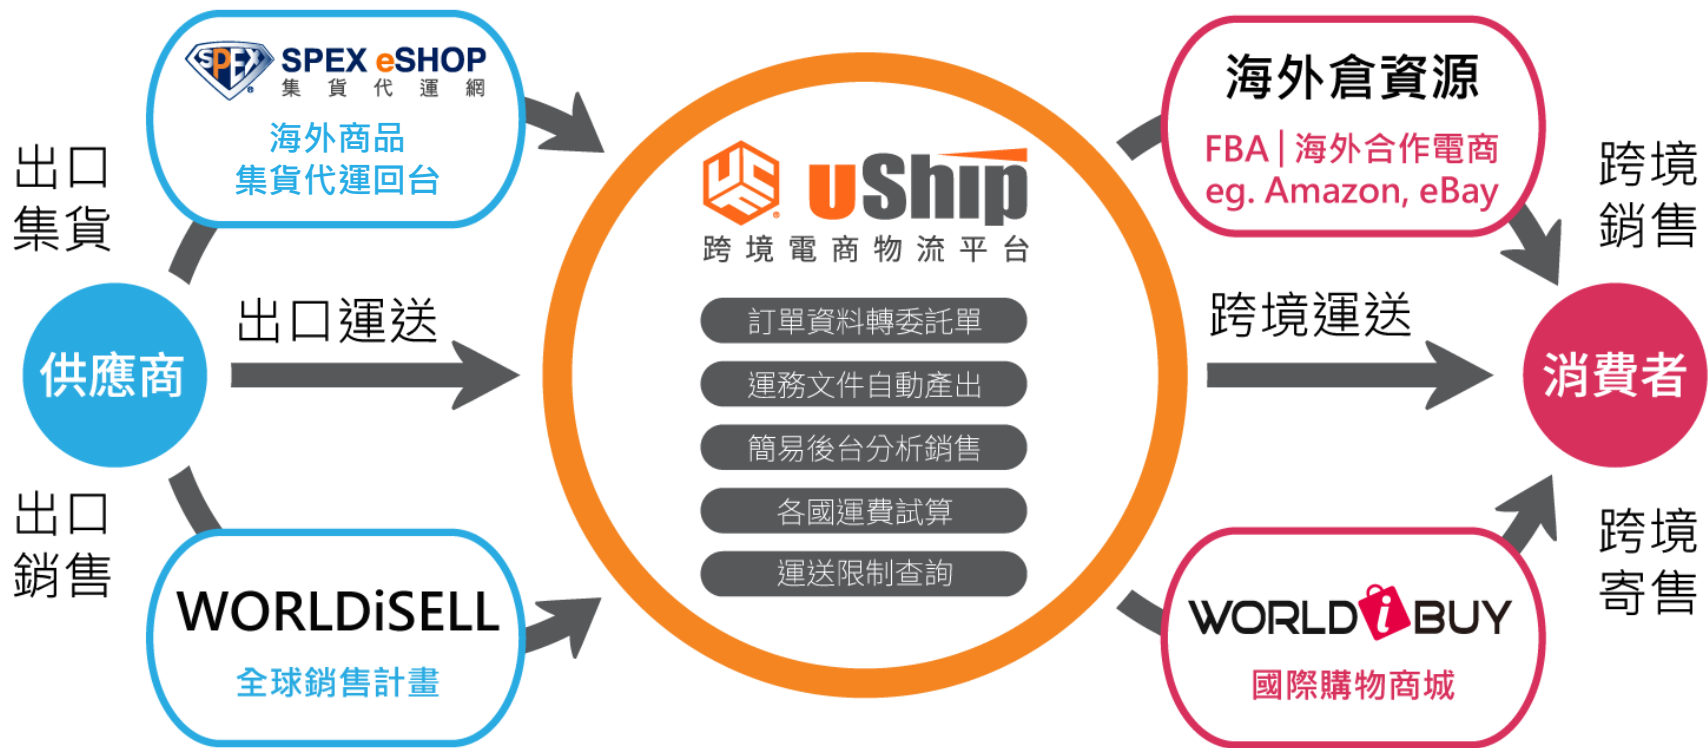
SPEX eSHOP
集貨代運網
海外商品
集貨代運回台

出口
集貨

供應商

出口運送

出口
銷售

WORLDiSELL
全球銷售計畫

uShip
跨境電商物流平台

訂單資料轉委託單
運務文件自動產出
簡易後台分析銷售
各國運費試算
運送限制查詢

海外倉資源
FBA | 海外合作電商
eg. Amazon, eBay

跨境
銷售

跨境運送

消費者

跨境
寄售

WORLD i BUY
國際購物商城